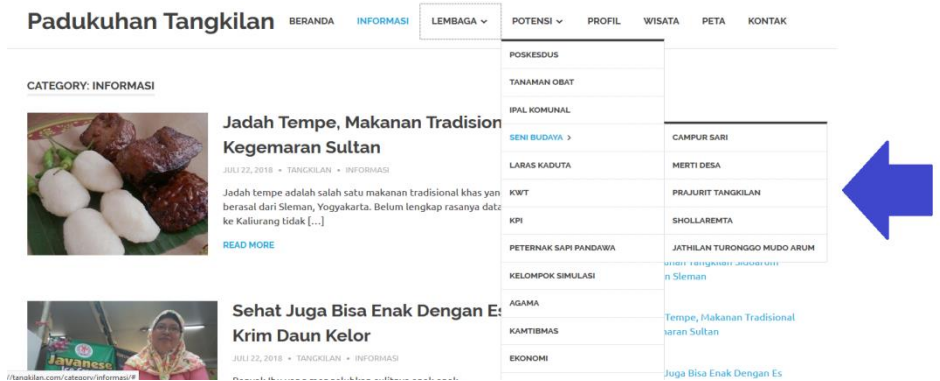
Padukuhan Tangkilan

BERANDA INFORMASI LEMBAGA POTENSI PROFIL WISATA PETA KONTAK

CATEGORY: INFORMASI

POSKESDUS
TANAMAN OBAT
IPAL KOMUNAL
SENI BUDAYA >
LARAS KADUTA
KWT
KPI
PETERNAK SAPI PANDAWA
KELOMPOK SIMULASI
AGAMA
KAMTIBMAS
EKONOMI

CAMPUR SARI
MERTI DESA
PRAJURIT TANGKILAN
SHOLLAREMTA
JATHILAN TURONGGO MUDO ARUM

Jadah Tempe, Makanan Tradision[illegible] Kegemaran Sultan

JULI 22, 2018 • TANGKILAN • INFORMASI

Jadah tempe adalah salah satu makanan tradisional khas yan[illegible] berasal dari Sleman, Yogyakarta. Belum lengkap rasanya data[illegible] ke Kaliurang tidak […]

READ MORE

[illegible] Sleman

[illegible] Tempe, Makanan Tradisional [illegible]aran Sultan

Sehat Juga Bisa Enak Dengan Es Krim Daun Kelor

JULI 22, 2018 • TANGKILAN • INFORMASI

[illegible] Juga Bisa Enak Dengan Es

Javanese

//tangkilan.com/category/informasi/#